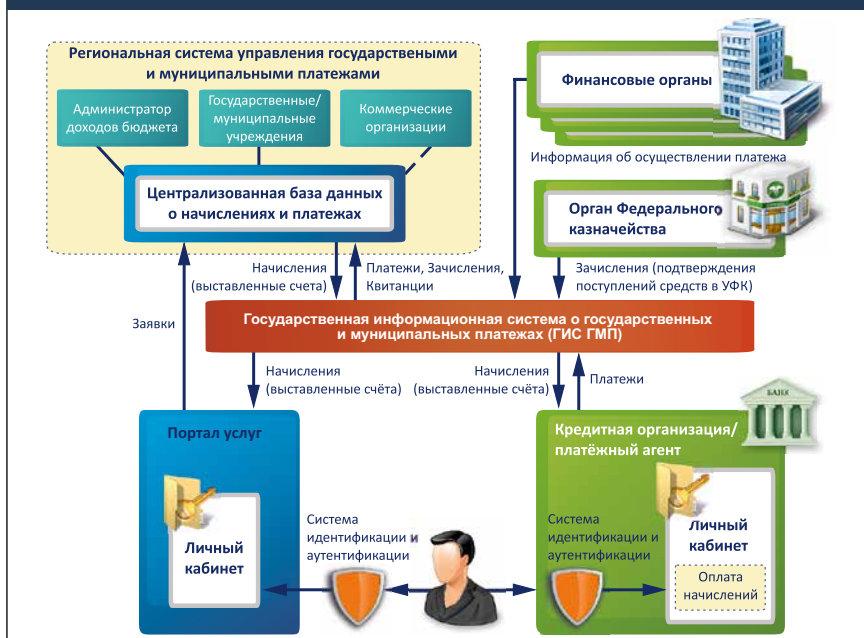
Региональная система управления государствеными и муниципальными платежами

Администратор доходов бюджета

Государственные/ муниципальные учреждения

Коммерческие организации

Централизованная база данных о начислениях и платежах

Финансовые органы

Информация об осуществлении платежа

Орган Федерального казначейства

Начисления (выставленные счета)

Платежи, Зачисления, Квитанции

Зачисления (подтверждения поступлений средств в УФК)

Заявки

Государственная информационная система о государственных и муниципальных платежах (ГИС ГМП)

Начисления (выставленные счёта)

Начисления (выставленные счёта)

Платежи

Портал услуг

Личный кабинет

Кредитная организация/ платёжный агент

БАНК

Система идентификации и аутентификации

Система идентификации и аутентификации

Личный кабинет

Оплата начислений